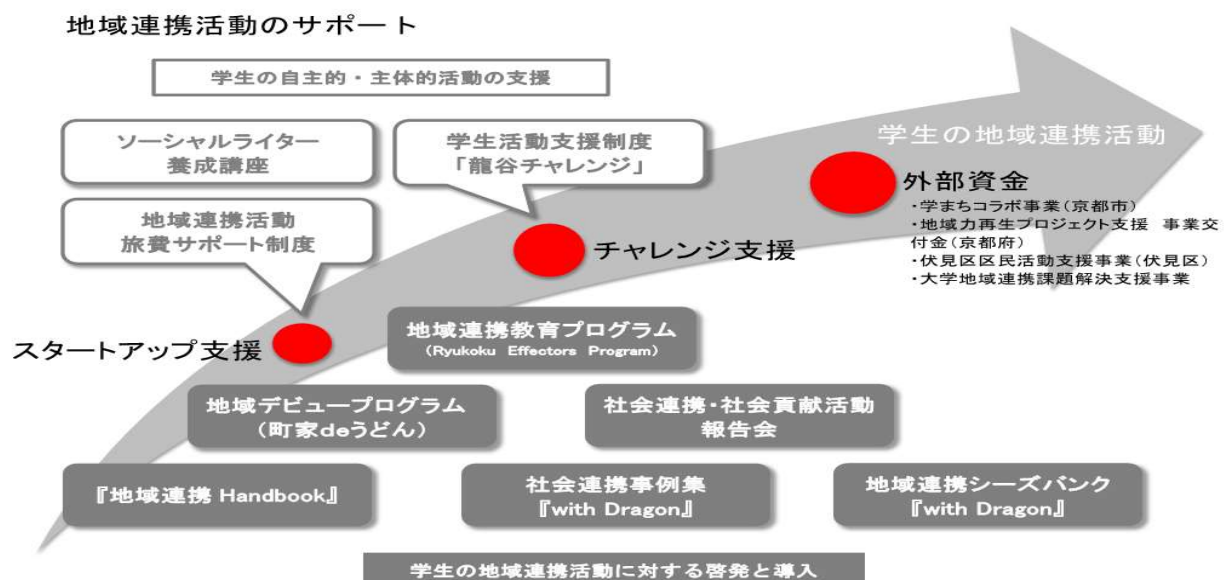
地域連携活動のサポート

学生の自主的・主体的活動の支援

ソーシャルライター養成講座

学生活動支援制度「龍谷チャレンジ」

学生の地域連携活動

外部資金
・学まちコラボ事業(京都市)
・地域力再生プロジェクト支援 事業交付金(京都府)
・伏見区区民活動支援事業(伏見区)
・大学地域連携課題解決支援事業

地域連携活動旅費サポート制度

チャレンジ支援

スタートアップ支援

地域連携教育プログラム
(Ryukoku Effectors Program)

地域デビュープログラム
(町家deうどん)

社会連携・社会貢献活動報告会

『地域連携 Handbook』

社会連携事例集
『with Dragon』

地域連携シーズバンク
『with Dragon』

学生の地域連携活動に対する啓発と導入